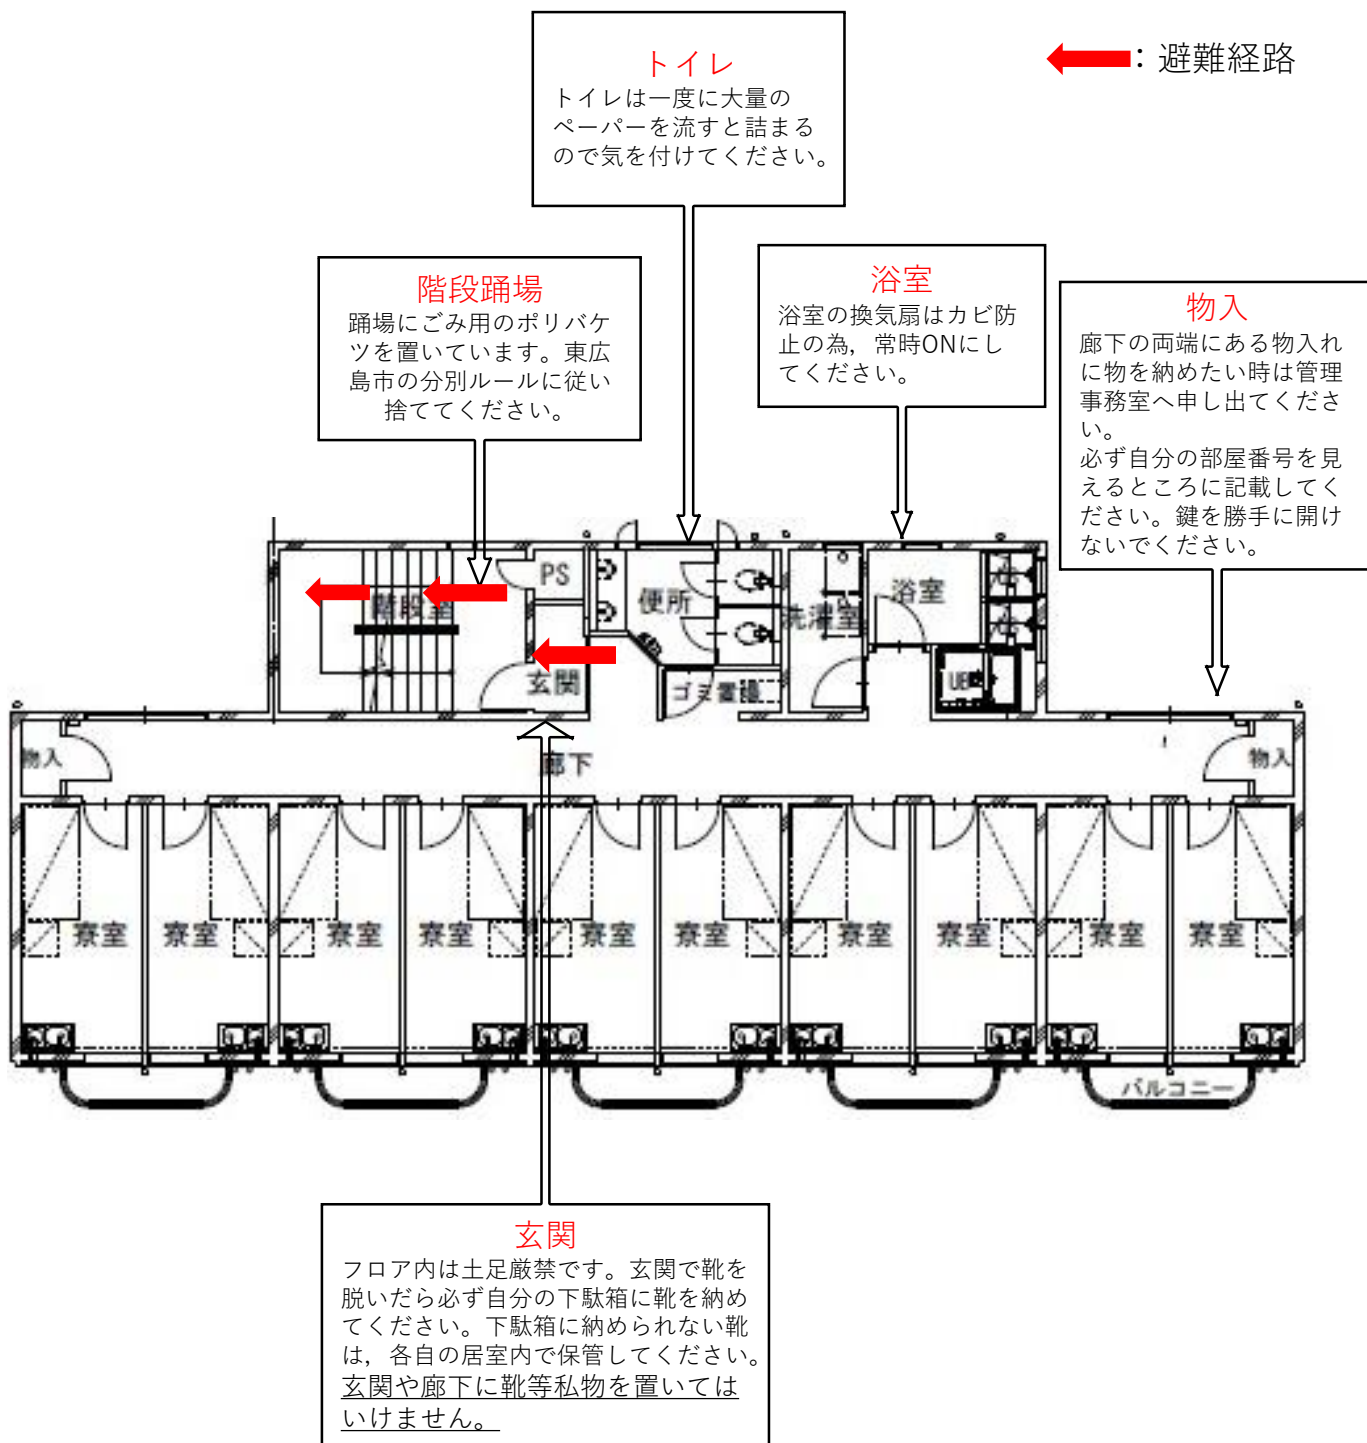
トイレ
トイレは一度に大量のペーパーを流すと詰まるので気を付けてください。

：避難経路

階段踊場
踊場にごみ用のポリバケツを置いています。東広島市の分別ルールに従い捨ててください。

浴室
浴室の換気扇はカビ防止の為，常時ONにしてください。

物入
廊下の両端にある物入れに物を納めたい時は管理事務室へ申し出てください。
必ず自分の部屋番号を見えるところに記載してください。鍵を勝手に開けないでください。

PS
階段室
便所
洗濯室
浴室
玄関
ゴミ置場
UB
物入
廊下
物入
寮室
寮室
寮室
寮室
寮室
寮室
寮室
寮室
寮室
寮室
バルコニー

玄関
フロア内は土足厳禁です。玄関で靴を脱いだら必ず自分の下駄箱に靴を納めてください。下駄箱に納められない靴は，各自の居室内で保管してください。
玄関や廊下に靴等私物を置いてはいけません。